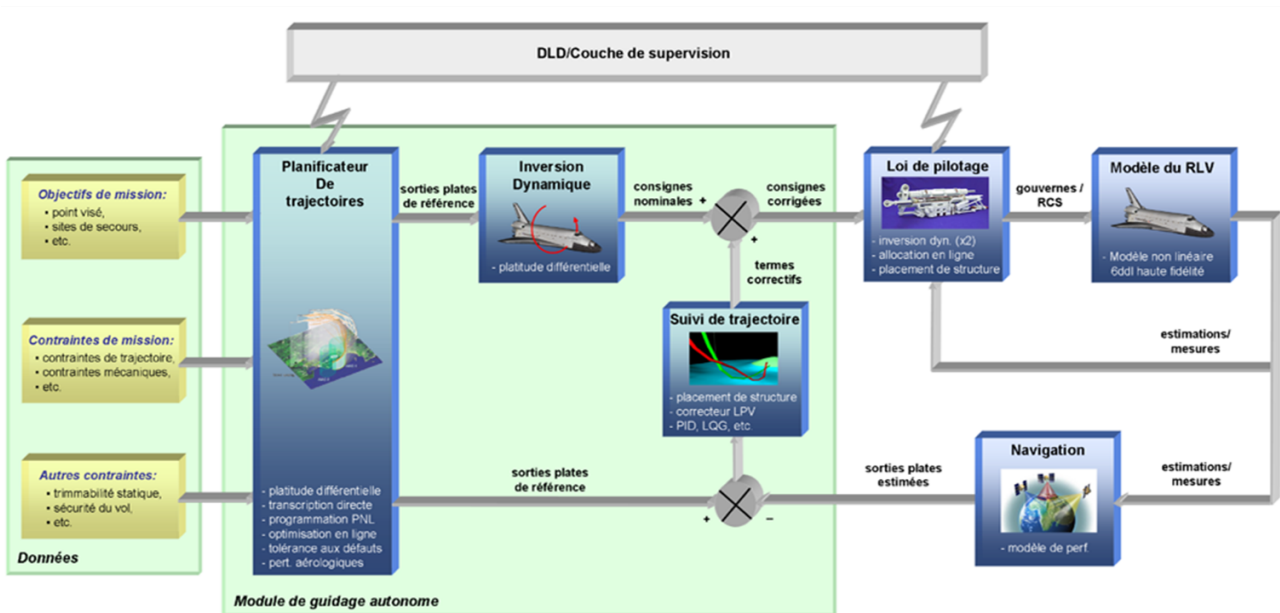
DLD/Couche de supervision

Objectifs de mission:
- point visé,
- sites de secours,
- etc.

Contraintes de mission:
- contraintes de trajectoire,
- contraintes mécaniques,
- etc.

Autres contraintes:
- trimmabilité statique,
- sécurité du vol,
- etc.

Données

Planificateur De trajectoires

- platitude différentielle
- transcription directe
- programmation PNL
- optimisation en ligne
- tolérance aux défauts
- pert. aérologiques

sorties plates de référence

Inversion Dynamique

- platitude différentielle

consignes nominales

+

+

consignes corrigées

termes correctifs

Suivi de trajectoire

- placement de structure
- correcteur LPV
- PID, LQG, etc.

sorties plates de référence

+

−

Module de guidage autonome

Loi de pilotage

- inversion dyn. (x2)
- allocation en ligne
- placement de structure

gouvernes / RCS

Modèle du RLV

- Modèle non linéaire 6ddl haute fidélité

estimations/ mesures

Navigation

- modèle de perf.

sorties plates estimées

estimations/ mesures